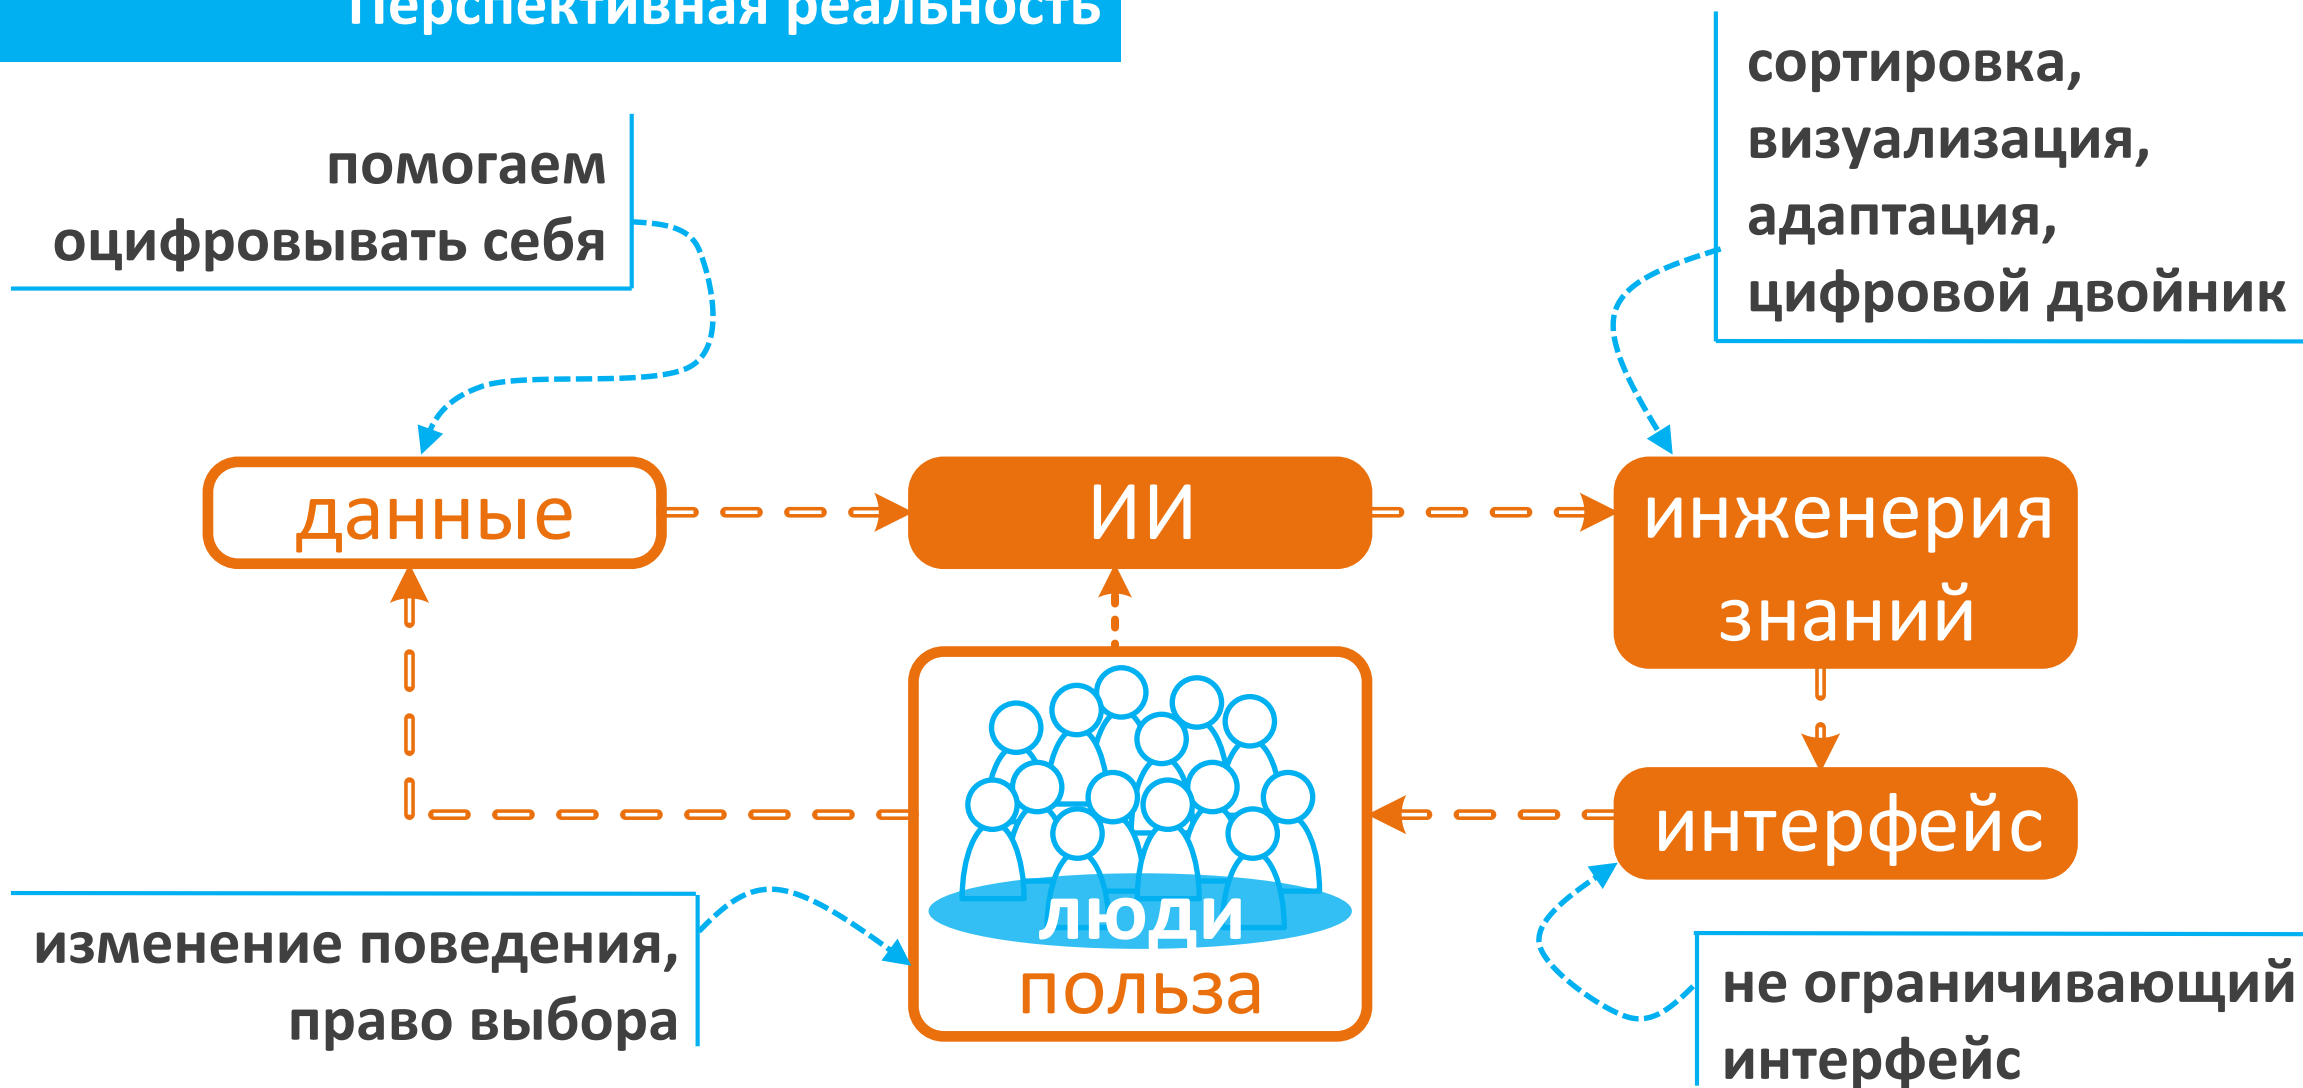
Перспективная реальность

помогаем оцифровывать себя

сортировка, визуализация, адаптация, цифровой двойник

данные

ИИ

инженерия знаний

интерфейс

люди

польза

изменение поведения, право выбора

не ограничивающий интерфейс